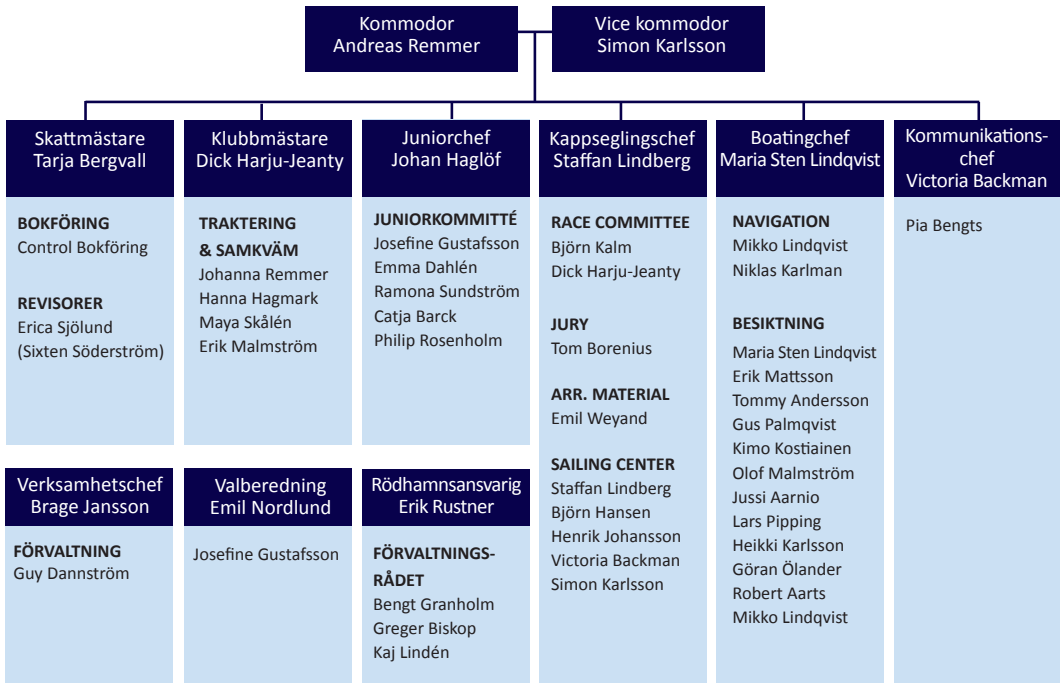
Kommodor
Andreas Remmer

Vice kommodor
Simon Karlsson

Skattmästare
Tarja Bergvall

BOKFÖRING
Control Bokföring

REVISORER
Erica Sjölund
(Sixten Söderström)

Klubbmästare
Dick Harju-Jeanty

TRAKTERING & SAMKVÄM
Johanna Remmer
Hanna Hagmark
Maya Skålén
Erik Malmström

Juniorchef
Johan Haglöf

JUNIORKOMMITTÉ
Josefine Gustafsson
Emma Dahlén
Ramona Sundström
Catja Barck
Philip Rosenholm

Kappseglingschef
Staffan Lindberg

RACE COMMITTEE
Björn Kalm
Dick Harju-Jeanty

JURY
Tom Borenius

ARR. MATERIAL
Emil Weyand

SAILING CENTER
Staffan Lindberg
Björn Hansen
Henrik Johansson
Victoria Backman
Simon Karlsson

Boatingchef
Maria Sten Lindqvist

NAVIGATION
Mikko Lindqvist
Niklas Karlman

BESIKTNING
Maria Sten Lindqvist
Erik Mattsson
Tommy Andersson
Gus Palmqvist
Kimo Kostiainen
Olof Malmström
Jussi Aarnio
Lars Pipping
Heikki Karlsson
Göran Ölander
Robert Aarts
Mikko Lindqvist

Kommunikationschef
Victoria Backman

Pia Bengts

Verksamhetschef
Brage Jansson

FÖRVALTNING
Guy Dannström

Valberedning
Emil Nordlund

Josefine Gustafsson

Rödhamnsansvarig
Erik Rustner

FÖRVALTNINGSRÅDET
Bengt Granholm
Greger Biskop
Kaj Lindén